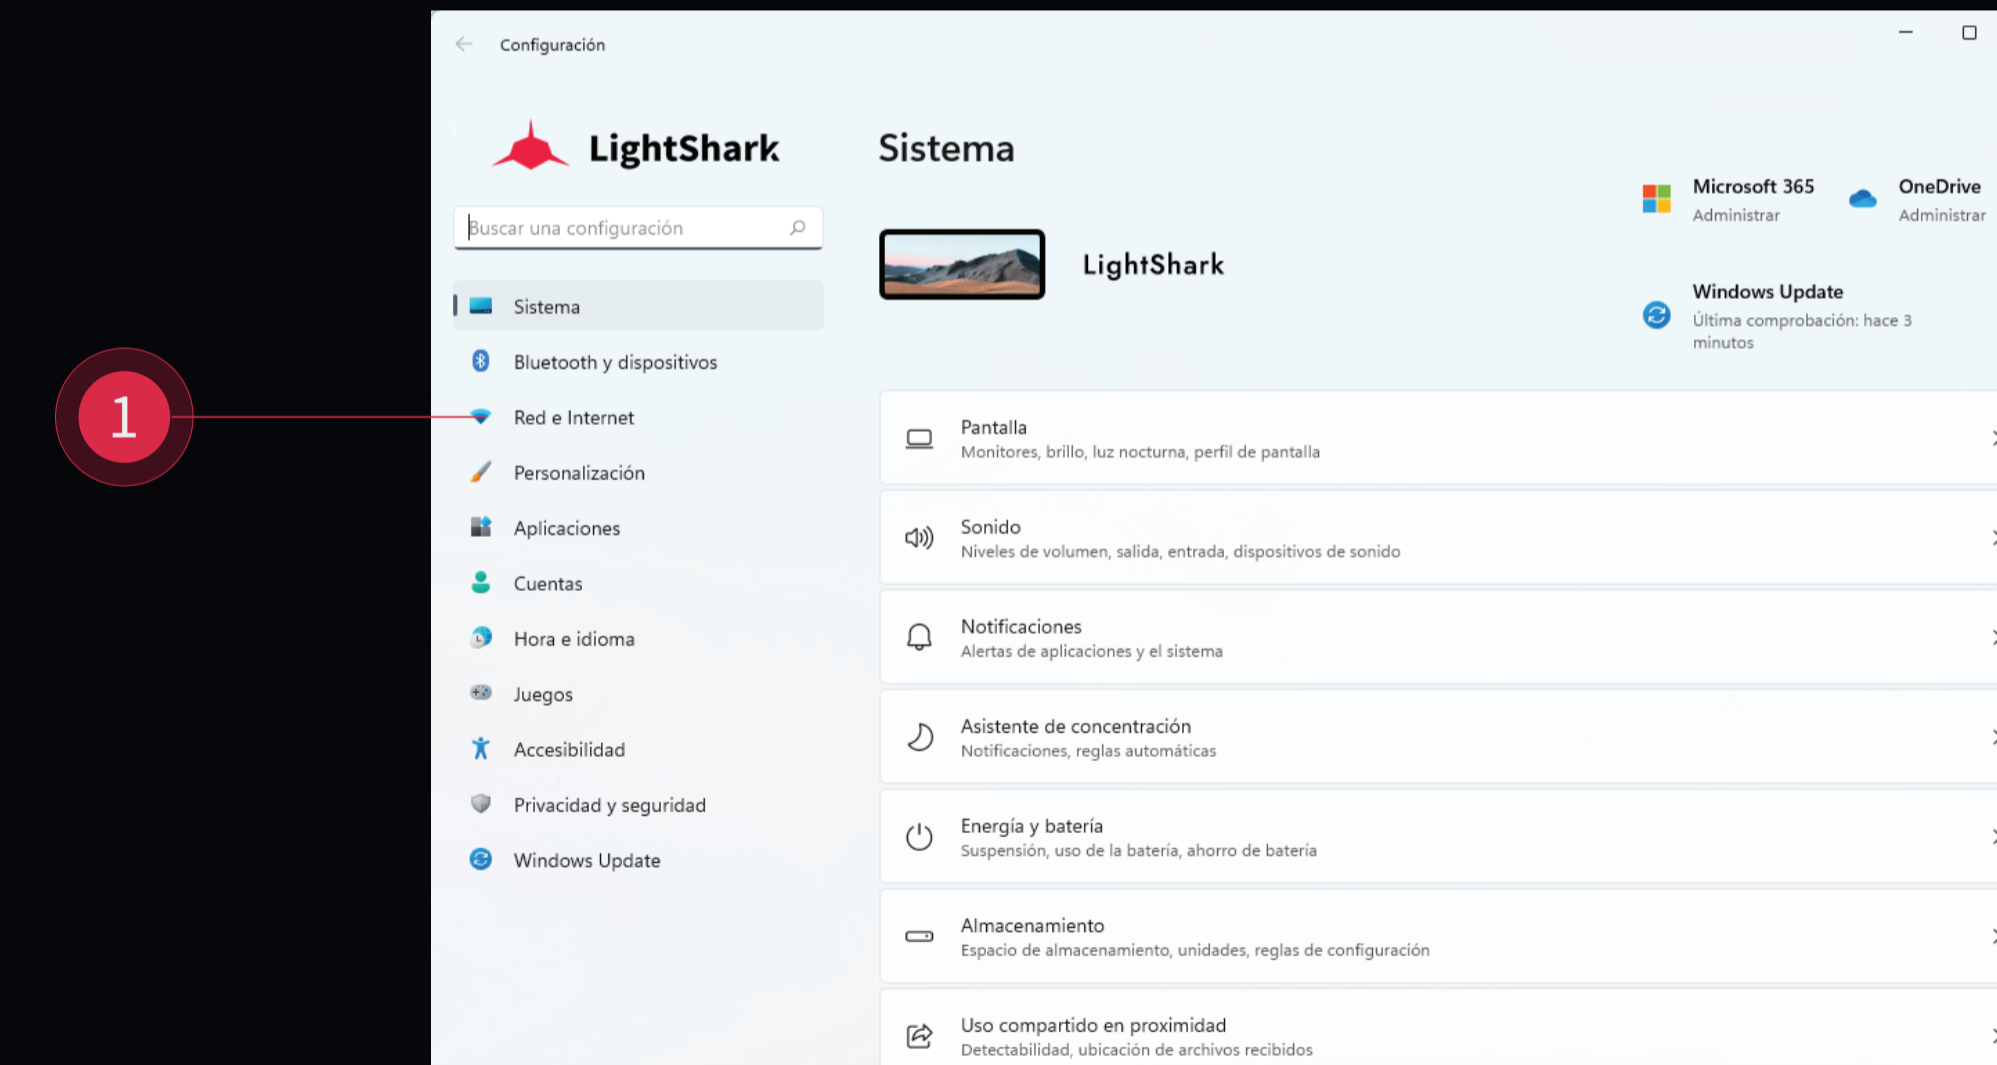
1

Configuración

LightShark

Buscar una configuración

Sistema
Bluetooth y dispositivos
Red e Internet
Personalización
Aplicaciones
Cuentas
Hora e idioma
Juegos
Accesibilidad
Privacidad y seguridad
Windows Update

Sistema

LightShark

Microsoft 365
Administrar

OneDrive
Administrar

Windows Update
Última comprobación: hace 3 minutos

Pantalla
Monitores, brillo, luz nocturna, perfil de pantalla

Sonido
Niveles de volumen, salida, entrada, dispositivos de sonido

Notificaciones
Alertas de aplicaciones y el sistema

Asistente de concentración
Notificaciones, reglas automáticas

Energía y batería
Suspensión, uso de la batería, ahorro de batería

Almacenamiento
Espacio de almacenamiento, unidades, reglas de configuración

Uso compartido en proximidad
Detectabilidad, ubicación de archivos recibidos